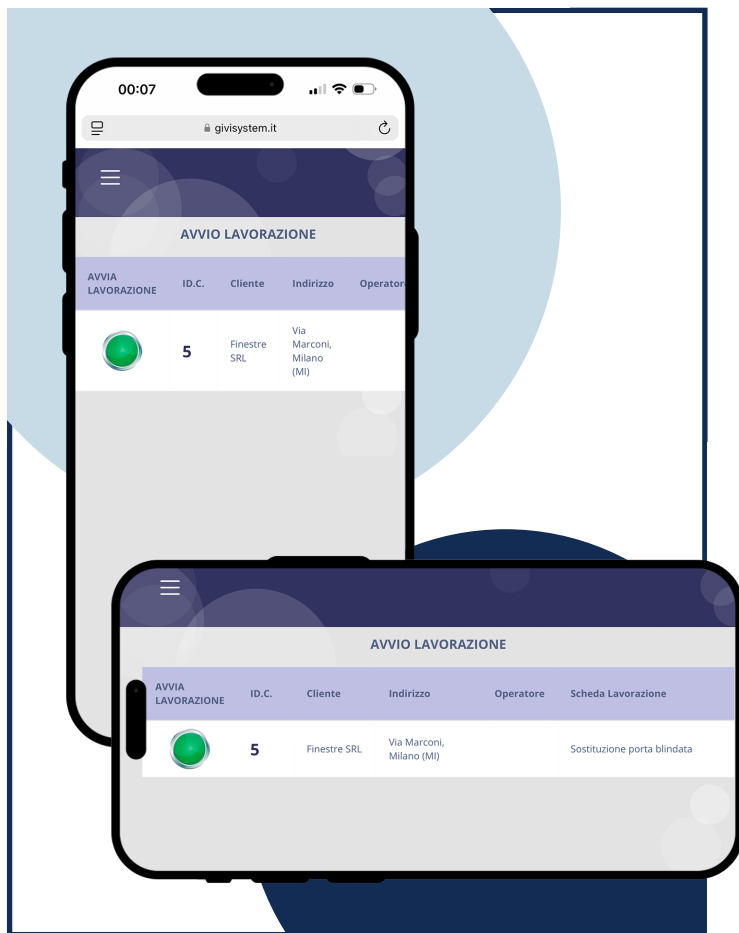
00:07

givisystem.it

AVVIO LAVORAZIONE

| AVVIA LAVORAZIONE | ID.C. | Cliente | Indirizzo | Operator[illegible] |
|---|---|---|---|---|
| | 5 | Finestre SRL | Via Marconi, Milano (MI) | |

AVVIO LAVORAZIONE

| AVVIA LAVORAZIONE | ID.C. | Cliente | Indirizzo | Operatore | Scheda Lavorazione |
|---|---|---|---|---|---|
| | 5 | Finestre SRL | Via Marconi, Milano (MI) | | Sostituzione porta blindata |